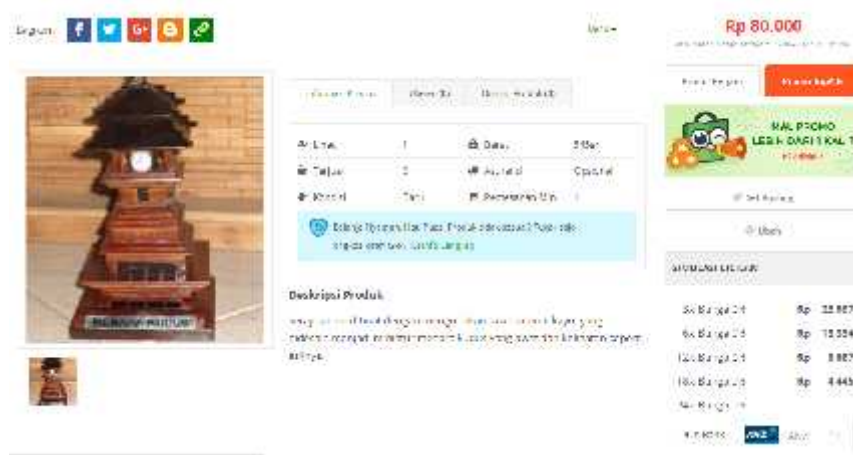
Bagikan

Lainnya

Rp 80.000

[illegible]

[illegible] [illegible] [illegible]

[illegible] | 1 | Berat | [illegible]
Terjual | 0 | Asuransi | Opsional
Kondisi | Baru | Pemesanan Min | 1

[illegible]

Deskripsi Produk

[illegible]

PEMANDANGAN

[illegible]

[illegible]

MAL PROMO
LEBIH DARI 1 KALI
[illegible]

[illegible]

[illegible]

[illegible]

6x Bunga 0% | Rp 13.334
12x Bunga 0% | Rp 6.667
18x Bunga 0% | Rp 4.445